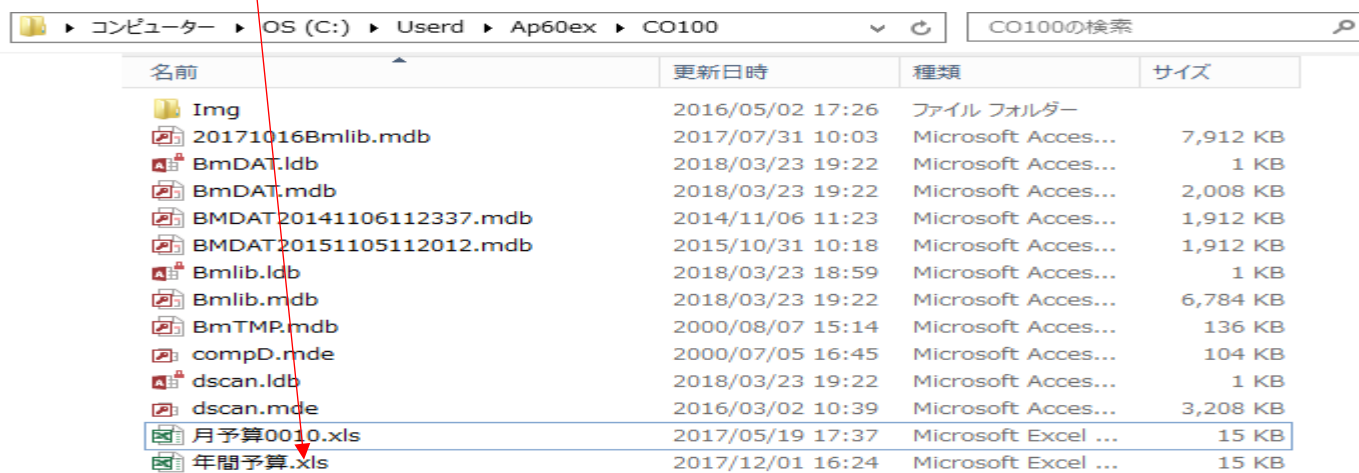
▸ コンピューター ▸ OS (C:) ▸ Userd ▸ Ap60ex ▸ CO100

CO100の検索

| 名前 | 更新日時 | 種類 | サイズ |
|---|---|---|---|
| Img | 2016/05/02 17:26 | ファイル フォルダー | |
| 20171016Bmlib.mdb | 2017/07/31 10:03 | Microsoft Acces... | 7,912 KB |
| BmDAT.ldb | 2018/03/23 19:22 | Microsoft Acces... | 1 KB |
| BmDAT.mdb | 2018/03/23 19:22 | Microsoft Acces... | 2,008 KB |
| BMDAT20141106112337.mdb | 2014/11/06 11:23 | Microsoft Acces... | 1,912 KB |
| BMDAT20151105112012.mdb | 2015/10/31 10:18 | Microsoft Acces... | 1,912 KB |
| Bmlib.ldb | 2018/03/23 18:59 | Microsoft Acces... | 1 KB |
| Bmlib.mdb | 2018/03/23 19:22 | Microsoft Acces... | 6,784 KB |
| BmTMP.mdb | 2000/08/07 15:14 | Microsoft Acces... | 136 KB |
| compD.mde | 2000/07/05 16:45 | Microsoft Acces... | 104 KB |
| dscan.ldb | 2018/03/23 19:22 | Microsoft Acces... | 1 KB |
| dscan.mde | 2016/03/02 10:39 | Microsoft Acces... | 3,208 KB |
| 月予算0010.xls | 2017/05/19 17:37 | Microsoft Excel ... | 15 KB |
| 年間予算.xls | 2017/12/01 16:24 | Microsoft Excel ... | 15 KB |